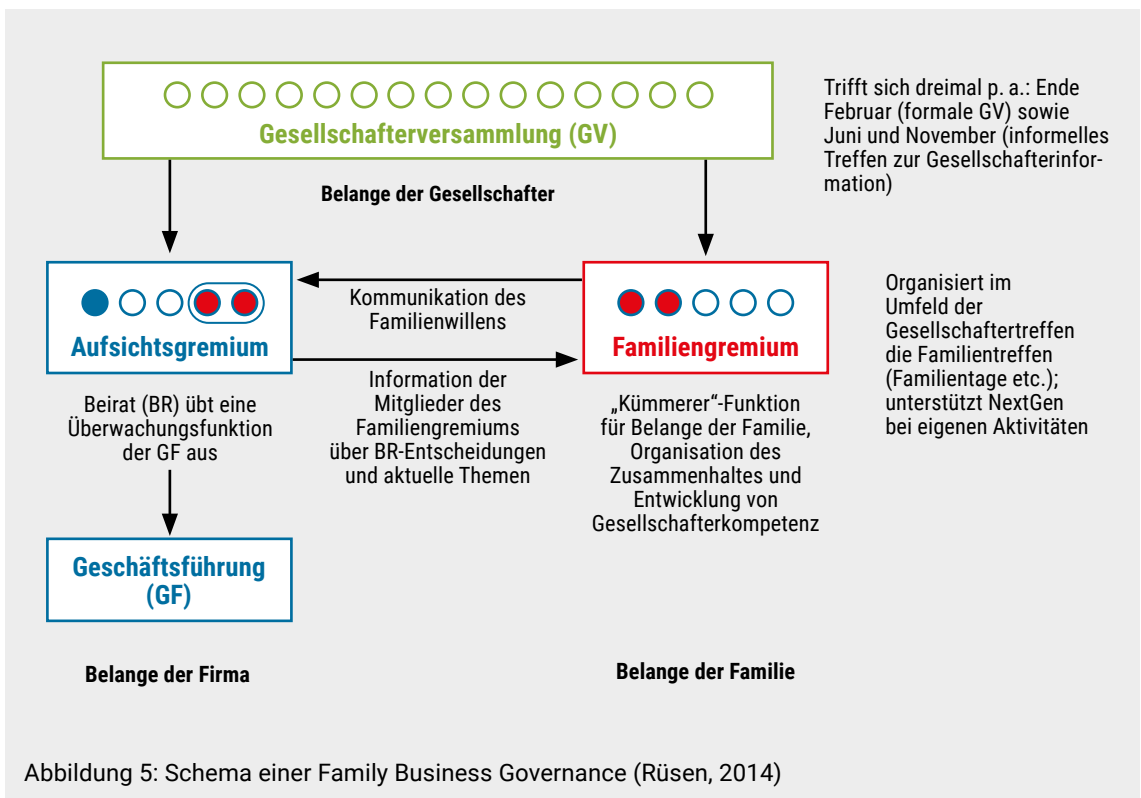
Gesellschafterversammlung (GV)

Trifft sich dreimal p. a.: Ende Februar (formale GV) sowie Juni und November (informelles Treffen zur Gesellschafterinformation)

Belange der Gesellschafter

Aufsichtsgremium

Kommunikation des Familienwillens

Familiengremium

Organisiert im Umfeld der Gesellschaftertreffen die Familientreffen (Familientage etc.); unterstützt NextGen bei eigenen Aktivitäten

Beirat (BR) übt eine Überwachungsfunktion der GF aus

Information der Mitglieder des Familiengremiums über BR-Entscheidungen und aktuelle Themen

„Kümmerer“-Funktion für Belange der Familie, Organisation des Zusammenhaltes und Entwicklung von Gesellschafterkompetenz

Geschäftsführung (GF)

Belange der Firma

Belange der Familie

Abbildung 5: Schema einer Family Business Governance (Rüsen, 2014)